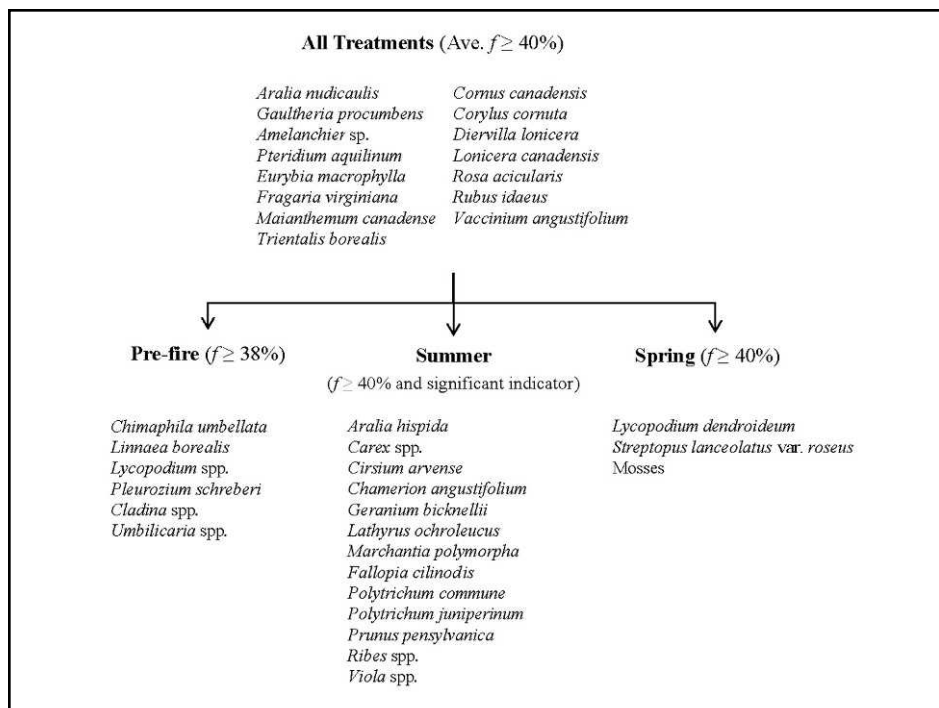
**All Treatments** (Ave. $f \geq 40\%$)

*Aralia nudicaulis*
*Gaultheria procumbens*
*Amelanchier* sp.
*Pteridium aquilinum*
*Eurybia macrophylla*
*Fragaria virginiana*
*Maianthemum canadense*
*Trientalis borealis*

*Cornus canadensis*
*Corylus cornuta*
*Diervilla lonicera*
*Lonicera canadensis*
*Rosa acicularis*
*Rubus idaeus*
*Vaccinium angustifolium*

**Pre-fire** ($f \geq 38\%$)

*Chimaphila umbellata*
*Linnaea borealis*
*Lycopodium* spp.
*Pleurozium schreberi*
*Cladina* spp.
*Umbilicaria* spp.

**Summer**
($f \geq 40\%$ and significant indicator)

*Aralia hispida*
*Carex* spp.
*Cirsium arvense*
*Chamerion angustifolium*
*Geranium bicknellii*
*Lathyrus ochroleucus*
*Marchantia polymorpha*
*Fallopia cilinodis*
*Polytrichum commune*
*Polytrichum juniperinum*
*Prunus pensylvanica*
*Ribes* spp.
*Viola* spp.

**Spring** ($f \geq 40\%$)

*Lycopodium dendroideum*
*Streptopus lanceolatus* var. *roseus*
Mosses